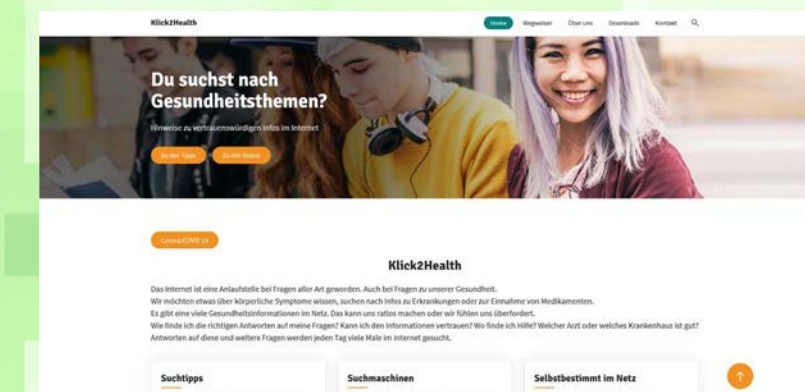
Klick2Health

Home Wegweiser Über uns Downloads Kontakt

Du suchst nach Gesundheitsthemen?

Hinweise zu vertrauenswürdigen Infos im Internet

Zu den Tipps Zu den Videos

Corona/COVID-19

Klick2Health

Das Internet ist eine Anlaufstelle bei Fragen aller Art geworden. Auch bei Fragen zu unserer Gesundheit.
Wir möchten etwas über körperliche Symptome wissen, suchen nach Infos zu Erkrankungen oder zur Einnahme von Medikamenten.
Es gibt eine viele Gesundheitsinformationen im Netz. Das kann uns ratlos machen oder wir fühlen uns überfordert.
Wie finde ich die richtigen Antworten auf meine Fragen? Kann ich den Informationen vertrauen? Wo finde ich Hilfe? Welcher Arzt oder welches Krankenhaus ist gut?
Antworten auf diese und weitere Fragen werden jeden Tag viele Male im Internet gesucht.

Suchtipps

Suchmaschinen

Selbstbestimmt im Netz